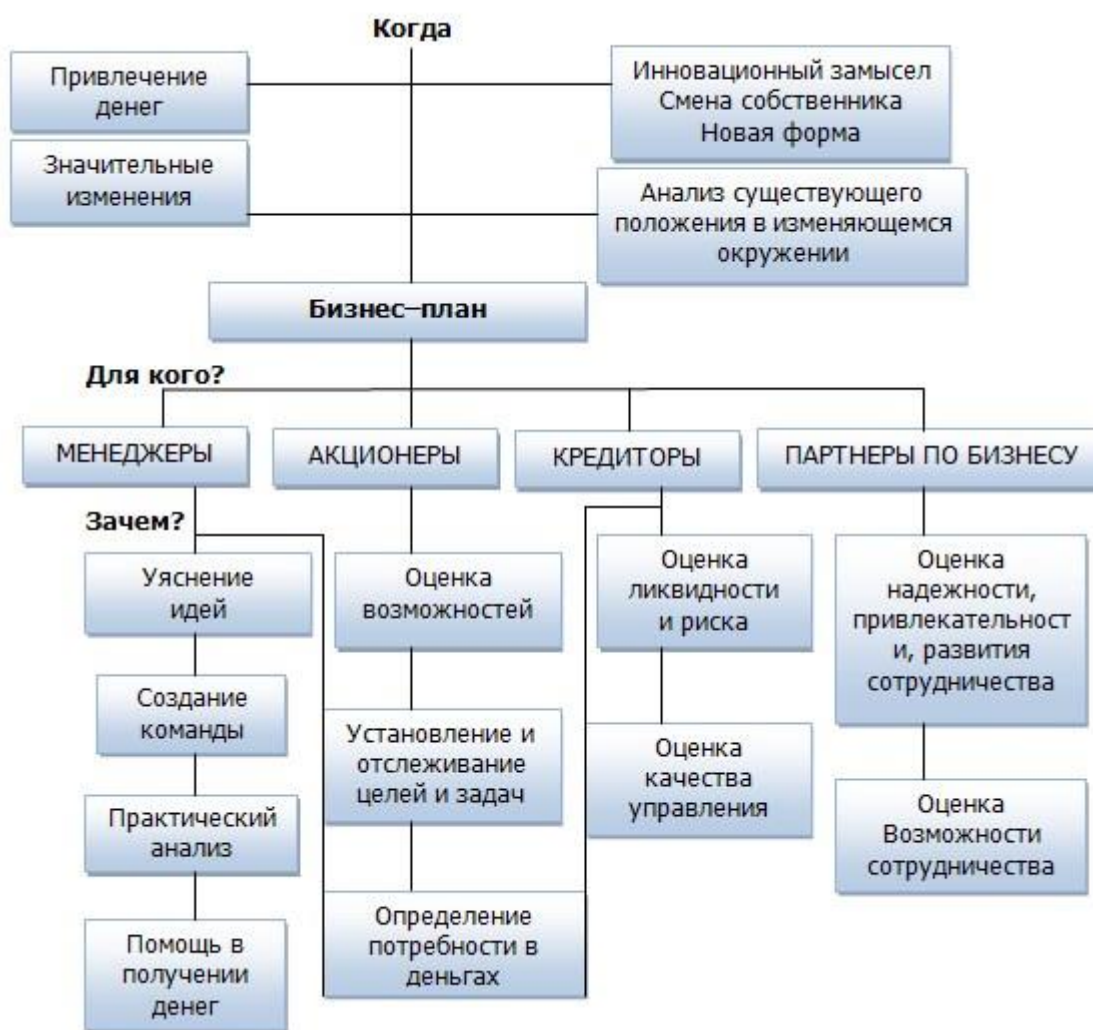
Когда

Привлечение денег

Инновационный замысел
Смена собственника
Новая форма

Значительные изменения

Анализ существующего положения в изменяющемся окружении

Бизнес–план

Для кого?

МЕНЕДЖЕРЫ

АКЦИОНЕРЫ

КРЕДИТОРЫ

ПАРТНЕРЫ ПО БИЗНЕСУ

Зачем?

Уяснение идей

Создание команды

Практический анализ

Помощь в получении денег

Оценка возможностей

Установление и отслеживание целей и задач

Определение потребности в деньгах

Оценка ликвидности и риска

Оценка качества управления

Оценка надежности, привлекательност и, развития сотрудничества

Оценка Возможности сотрудничества